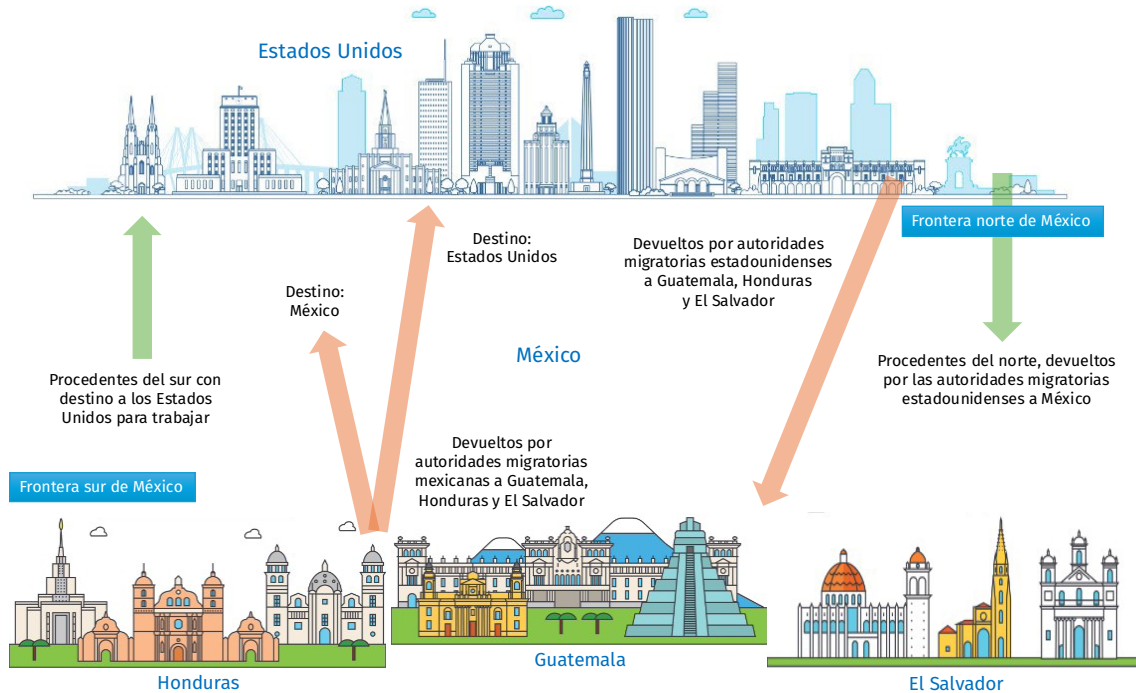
Estados Unidos

Frontera norte de México

Destino: Estados Unidos

Devueltos por autoridades migratorias estadounidenses a Guatemala, Honduras y El Salvador

Destino: México

México

Procedentes del sur con destino a los Estados Unidos para trabajar

Procedentes del norte, devueltos por las autoridades migratorias estadounidenses a México

Devueltos por autoridades migratorias mexicanas a Guatemala, Honduras y El Salvador

Frontera sur de México

Guatemala

Honduras

El Salvador